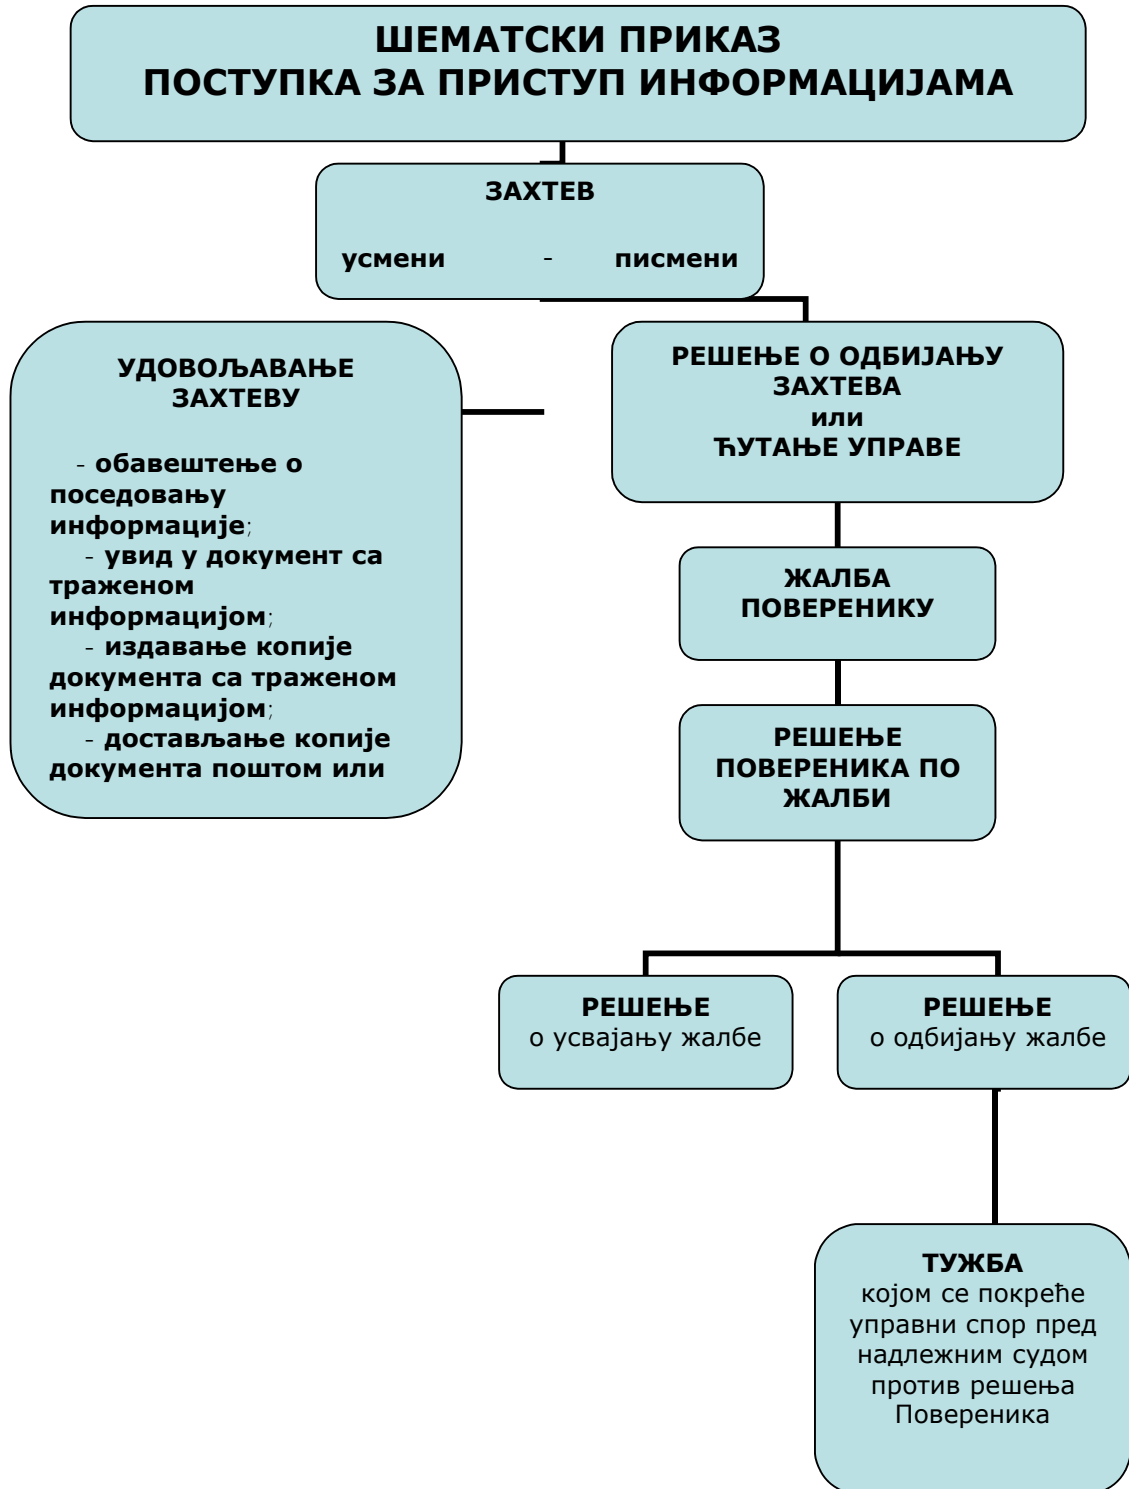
ШЕМАТСКИ ПРИКАЗ
ПОСТУПКА ЗА ПРИСТУП ИНФОРМАЦИЈАМА

ЗАХТЕВ

усмени - писмени

УДОВОЉАВАЊЕ ЗАХТЕВУ

- обавештење о поседовању информације;
- увид у документ са траженом информацијом;
- издавање копије документа са траженом информацијом;
- достављање копије документа поштом или

РЕШЕЊЕ О ОДБИЈАЊУ ЗАХТЕВА
или
ЋУТАЊЕ УПРАВЕ

ЖАЛБА ПОВЕРЕНИКУ

РЕШЕЊЕ ПОВЕРЕНИКА ПО ЖАЛБИ

РЕШЕЊЕ
о усвајању жалбе

РЕШЕЊЕ
о одбијању жалбе

ТУЖБА
којом се покреће управни спор пред надлежним судом против решења Повереника